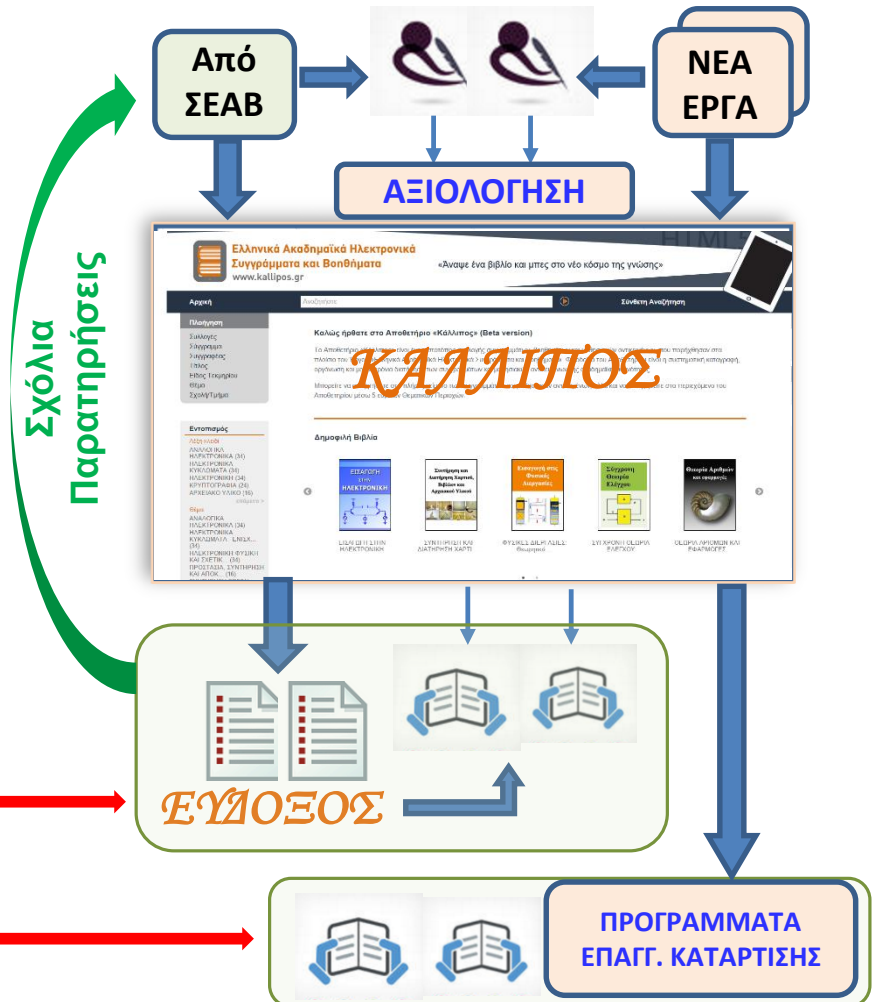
Από ΣΕΑΒ

ΝΕΑ ΕΡΓΑ

ΑΞΙΟΛΟΓΗΣΗ

Σχόλια Παρατηρήσεις

Ελληνικά Ακαδημαϊκά Ηλεκτρονικά Συγγράμματα και Βοηθήματα
www.kallipos.gr

«Άναψε ένα βιβλίο και μπες στο νέο κόσμο της γνώσης»

Αρχική | Αναζήτηση | Σύνθετη Αναζήτηση

Πλοήγηση
Συλλογές
Συγγραφέας
Τίτλος
Είδος Τεκμηρίου
Θέμα
Σχολή/Τμήμα

Καλώς ήρθατε στο Αποθετήριο «Κάλλιπος» (Beta version)

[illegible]

Δημοφιλή Βιβλία

ΚΑΛΛΙΠΟΣ

Εντοπισμός

ΕΙΣΑΓΩΓΗ ΣΤΗΝ ΗΛΕΚΤΡΟΝΙΚΗ
ΣΥΝΤΗΡΗΣΗ ΚΑΙ ΔΙΑΤΗΡΗΣΗ ΧΑΡΤΙ
ΦΥΣΙΚΕΣ ΔΙΕΡΓΑΣΙΕΣ
ΣΥΓΧΡΟΝΗ ΘΕΩΡΙΑ ΕΛΕΓΧΟΥ
ΘΕΩΡΙΑ ΑΡΙΘΜΩΝ ΚΑΙ ΕΦΑΡΜΟΓΕΣ

ΕΥΔΟΞΟΣ

ΠΡΟΓΡΑΜΜΑΤΑ ΕΠΑΓΓ. ΚΑΤΑΡΤΙΣΗΣ